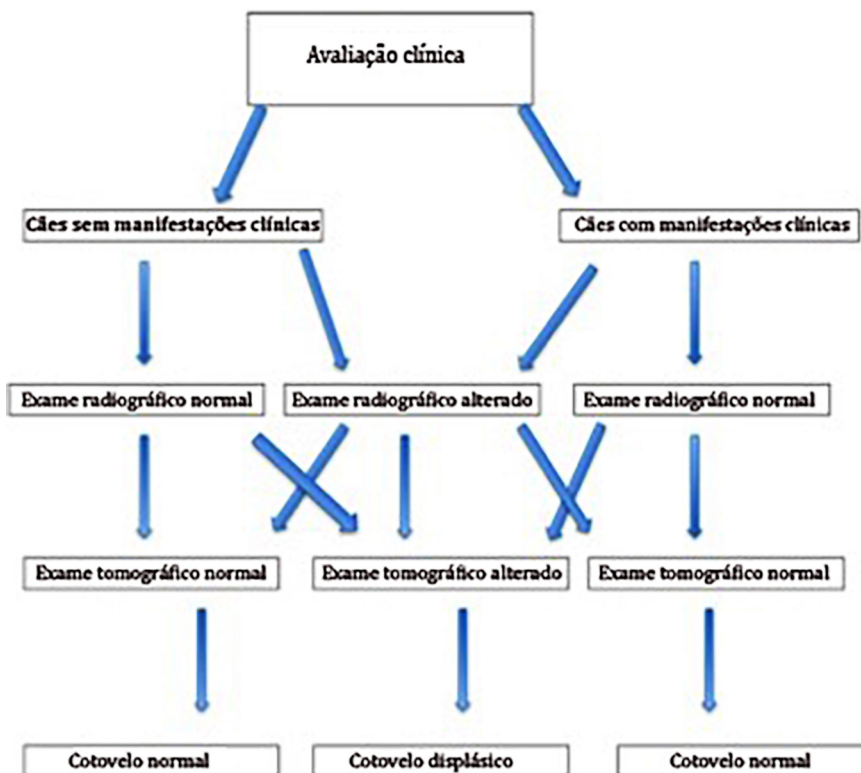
Avaliação clínica

Cães sem manifestações clínicas

Cães com manifestações clínicas

Exame radiográfico normal

Exame radiográfico alterado

Exame radiográfico normal

Exame tomográfico normal

Exame tomográfico alterado

Exame tomográfico normal

Cotovelo normal

Cotovelo displásico

Cotovelo normal